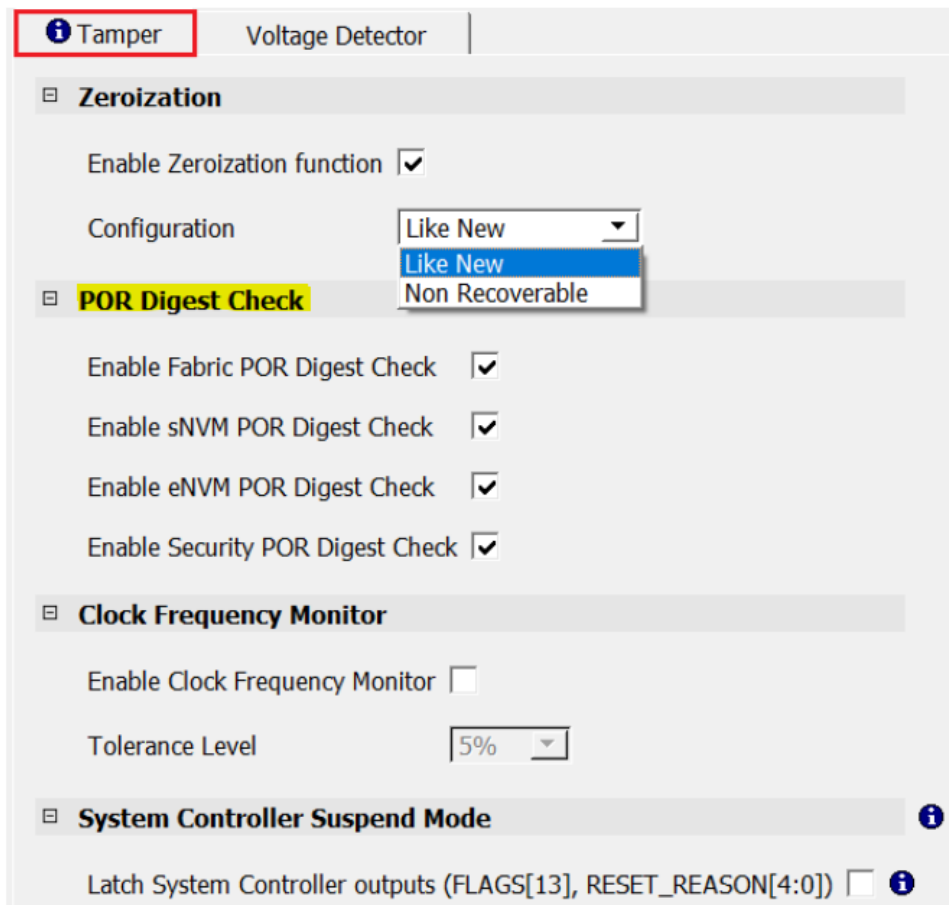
Tamper

Voltage Detector

Zeroization

Enable Zeroization function

Configuration

Like New

Like New

Non Recoverable

POR Digest Check

Enable Fabric POR Digest Check

Enable sNVM POR Digest Check

Enable eNVM POR Digest Check

Enable Security POR Digest Check

Clock Frequency Monitor

Enable Clock Frequency Monitor

Tolerance Level

5%

System Controller Suspend Mode

Latch System Controller outputs (FLAGS[13], RESET_REASON[4:0])